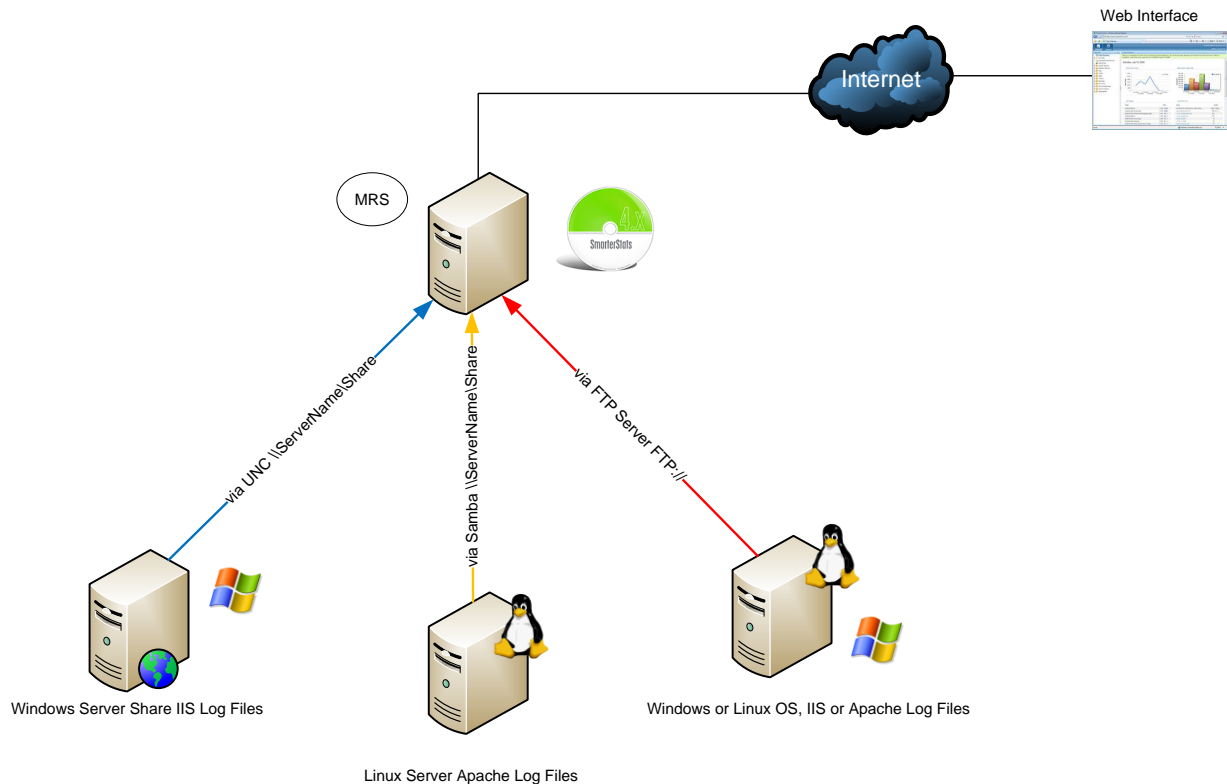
Web Interface

Internet

MRS

4.x
SmarterStats

via UNC \\ServerName\Share

via Samba \\ServerName\Share

via FTP Server FTP://

Windows Server Share IIS Log Files

Linux Server Apache Log Files

Windows or Linux OS, IIS or Apache Log Files